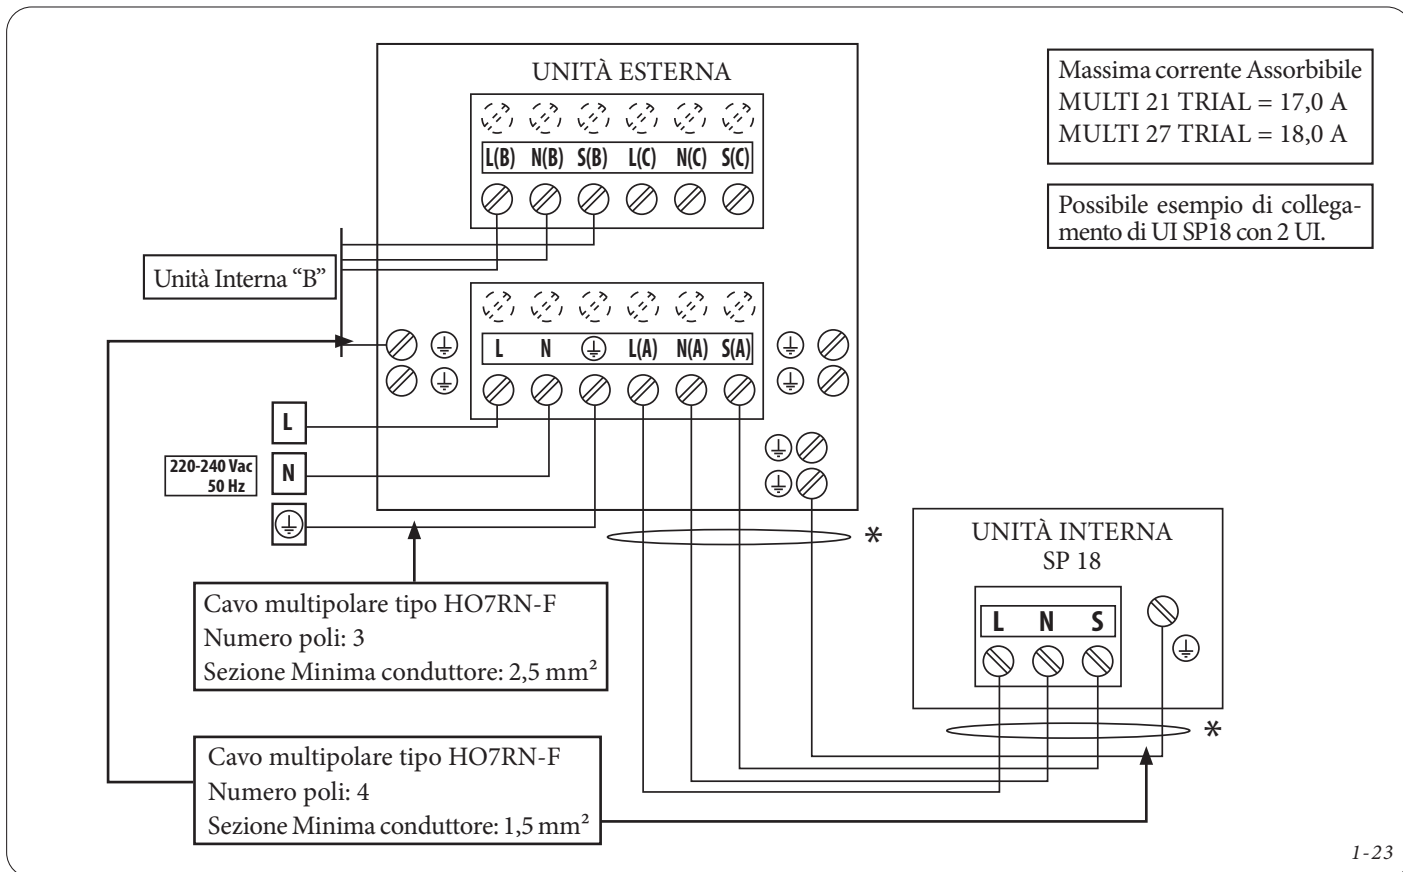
UNITÀ ESTERNA

L(B) N(B) S(B) L(C) N(C) S(C)

Massima corrente Assorbibile
MULTI 21 TRIAL = 17,0 A
MULTI 27 TRIAL = 18,0 A

Possibile esempio di collegamento di UI SP18 con 2 UI.

Unità Interna “B”

L N ⏚ L(A) N(A) S(A)

L

220-240 Vac 50 Hz

N

⏚

*

UNITÀ INTERNA
SP 18

L N S

Cavo multipolare tipo HO7RN-F
Numero poli: 3
Sezione Minima conduttore: 2,5 mm²

*

Cavo multipolare tipo HO7RN-F
Numero poli: 4
Sezione Minima conduttore: 1,5 mm²

1-23